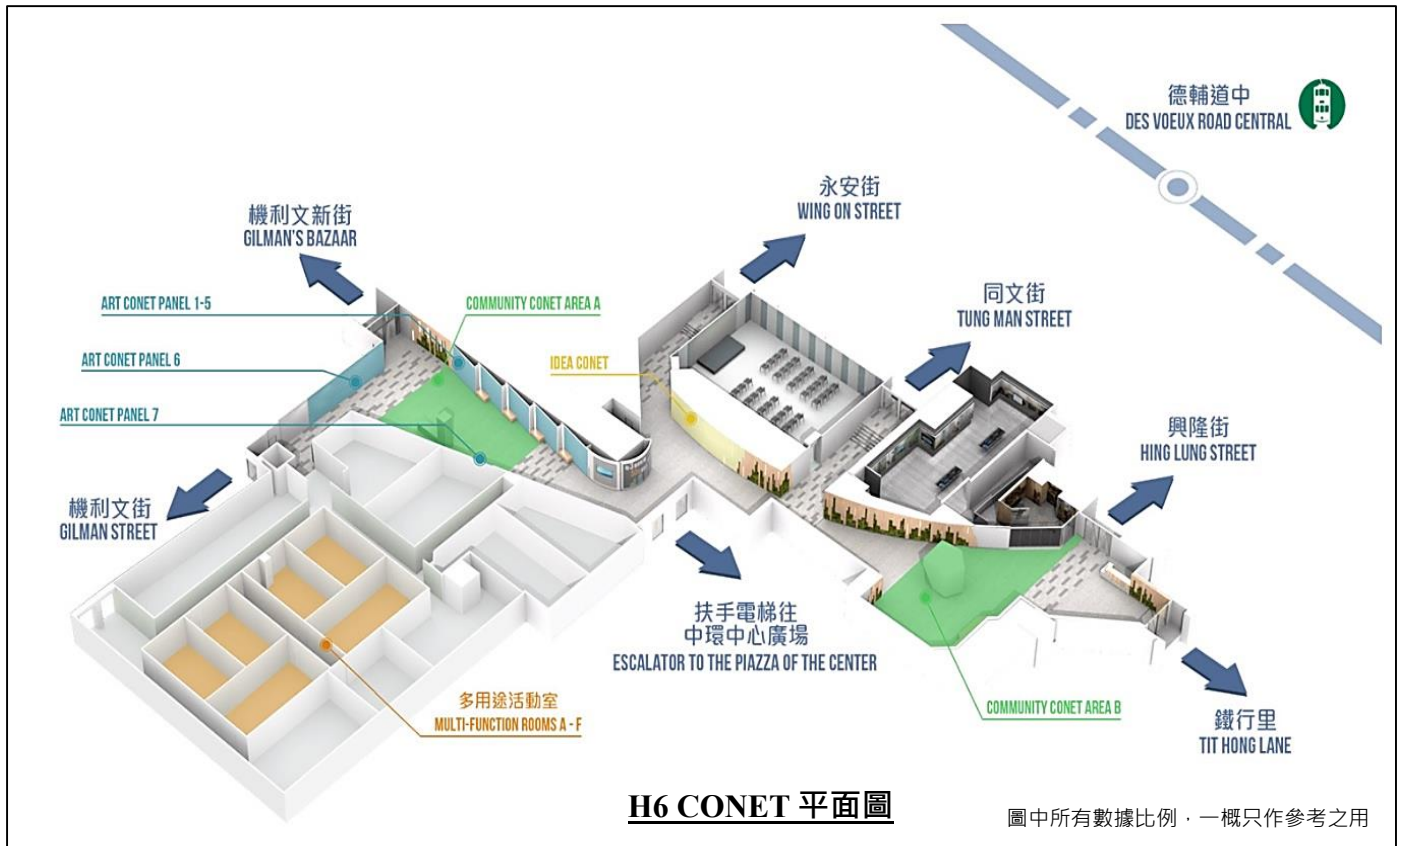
德輔道中
DES VOEUX ROAD CENTRAL

永安街
WING ON STREET

機利文新街
GILMAN'S BAZAAR

同文街
TUNG MAN STREET

ART CONET PANEL 1-5

COMMUNITY CONET AREA A

IDEA CONET

ART CONET PANEL 6

ART CONET PANEL 7

興隆街
HING LUNG STREET

機利文街
GILMAN STREET

扶手電梯往
中環中心廣場
ESCALATOR TO THE PIAZZA OF THE CENTER

多用途活動室
MULTI-FUNCTION ROOMS A - F

COMMUNITY CONET AREA B

鐵行里
TIT HONG LANE

H6 CONET 平面圖

圖中所有數據比例，一概只作參考之用